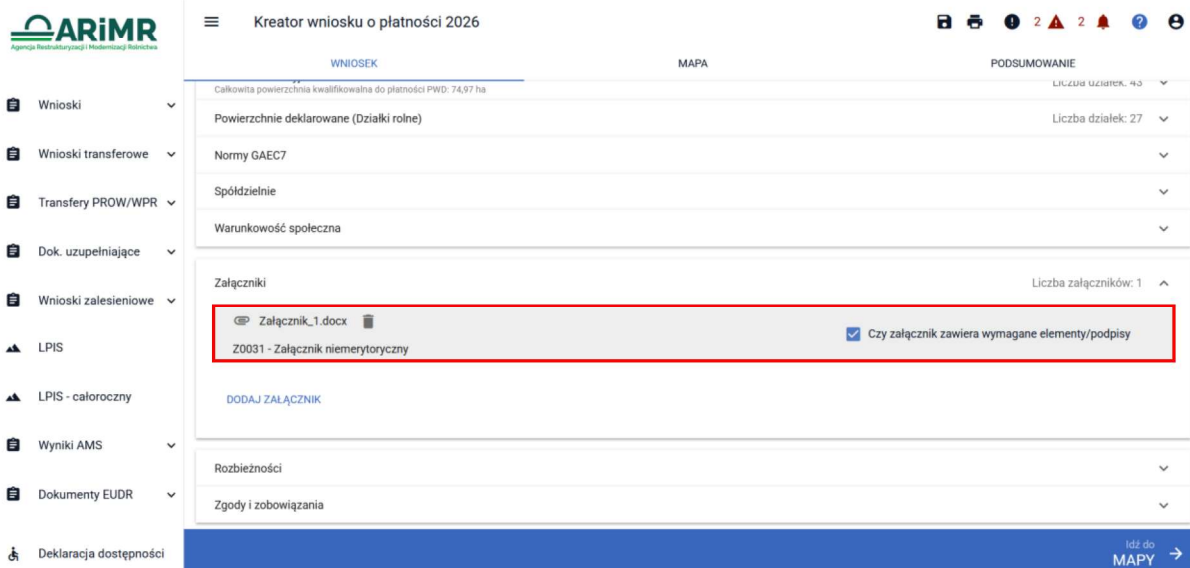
ARiMR
Agencja Restrukturyzacji i Modernizacji Rolnictwa

Kreator wniosku o płatności 2026

2 2

WNIOSEK
MAPA
PODSUMOWANIE

Wnioski
Wnioski transferowe
Transfery PROW/WPR
Dok. uzupełniające
Wnioski zalesieniowe
LPIS
LPIS - całoroczny
Wyniki AMS
Dokumenty EUDR
Deklaracja dostępności

Całkowita powierzchnia kwalifikowalna do płatności PWD: 74,97 ha
Liczba działek: 43

Powierzchnie deklarowane (Działki rolne)
Liczba działek: 27

Normy GAEC7

Spółdzielnie

Warunkowość społeczna

Załączniki
Liczba załączników: 1

Załącznik_1.docx
Z0031 - Załącznik niemerytoryczny
Czy załącznik zawiera wymagane elementy/podpisy

DODAJ ZAŁĄCZNIK

Rozbieżności

Zgody i zobowiązania

Idź do
MAPY